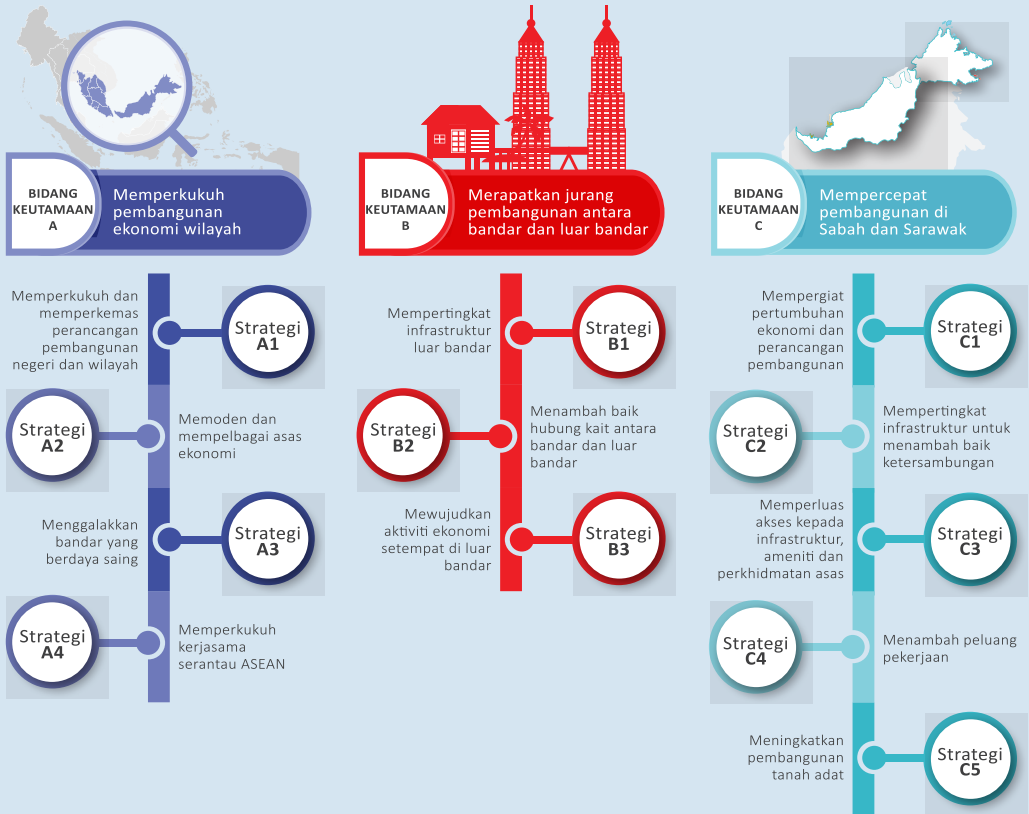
BIDANG KEUTAMAAN A

Memperkukuh pembangunan ekonomi wilayah

Memperkukuh dan memperkemas perancangan pembangunan negeri dan wilayah

Strategi A1

Strategi A2

Memoden dan mempelbagai asas ekonomi

Menggalakkan bandar yang berdaya saing

Strategi A3

Strategi A4

Memperkukuh kerjasama serantau ASEAN

BIDANG KEUTAMAAN B

Merapatkan jurang pembangunan antara bandar dan luar bandar

Mempertingkat infrastruktur luar bandar

Strategi B1

Strategi B2

Menambah baik hubung kait antara bandar dan luar bandar

Mewujudkan aktiviti ekonomi setempat di luar bandar

Strategi B3

BIDANG KEUTAMAAN C

Mempercepat pembangunan di Sabah dan Sarawak

Mempergiat pertumbuhan ekonomi dan perancangan pembangunan

Strategi C1

Strategi C2

Mempertingkat infrastruktur untuk menambah baik ketersambungan

Memperluas akses kepada infrastruktur, ameniti dan perkhidmatan asas

Strategi C3

Strategi C4

Menambah peluang pekerjaan

Meningkatkan pembangunan tanah adat

Strategi C5